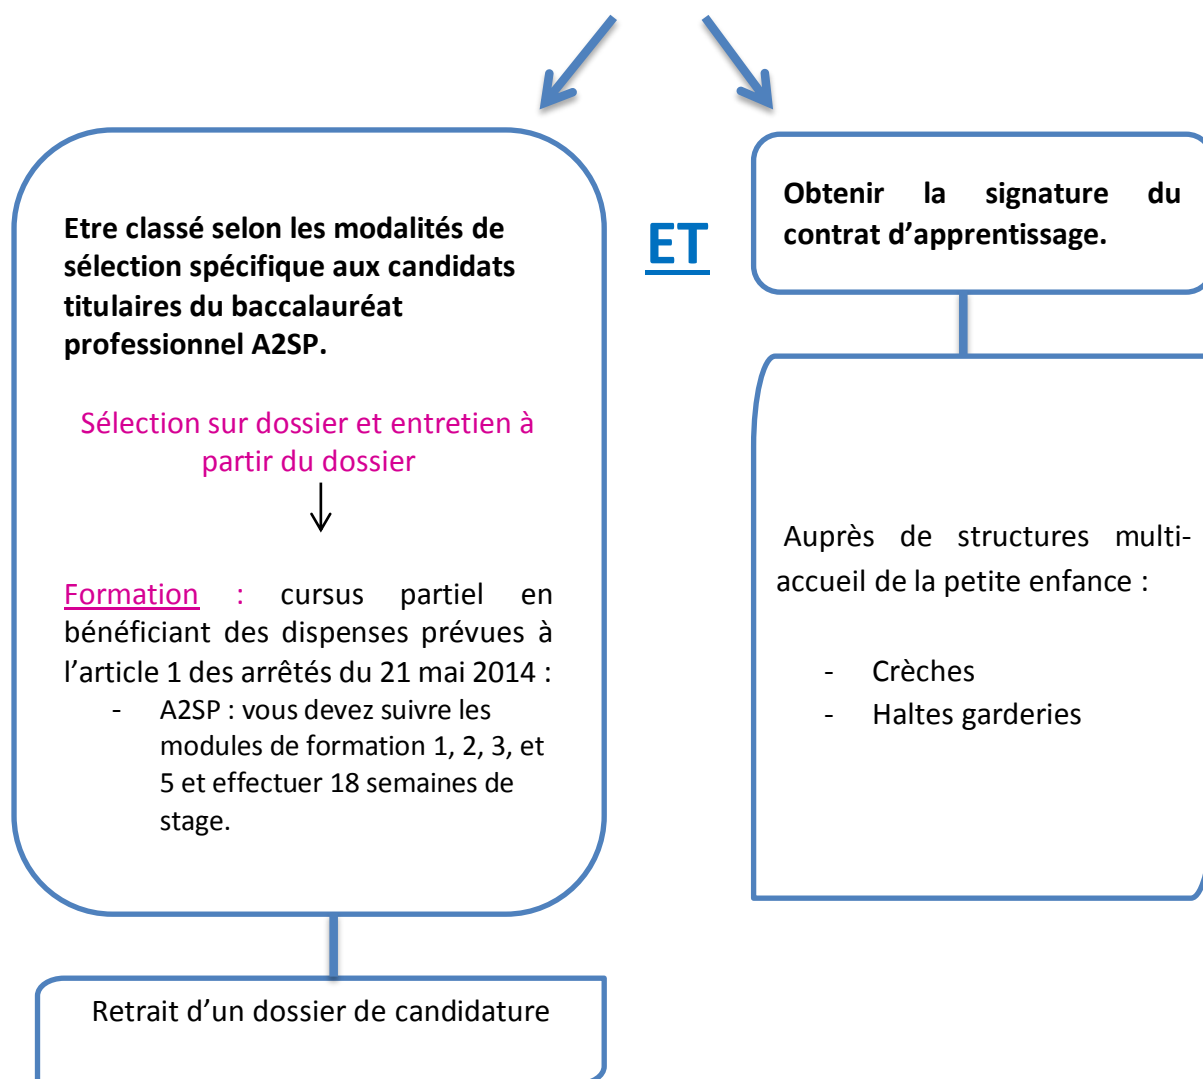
Etre classé selon les modalités de sélection spécifique aux candidats titulaires du baccalauréat professionnel A2SP.

Sélection sur dossier et entretien à partir du dossier

Formation : cursus partiel en bénéficiant des dispenses prévues à l'article 1 des arrêtés du 21 mai 2014 :
- A2SP : vous devez suivre les modules de formation 1, 2, 3, et 5 et effectuer 18 semaines de stage.

ET

Obtenir la signature du contrat d'apprentissage.

Auprès de structures multi-accueil de la petite enfance :

- Crèches
- Haltes garderies

Retrait d'un dossier de candidature